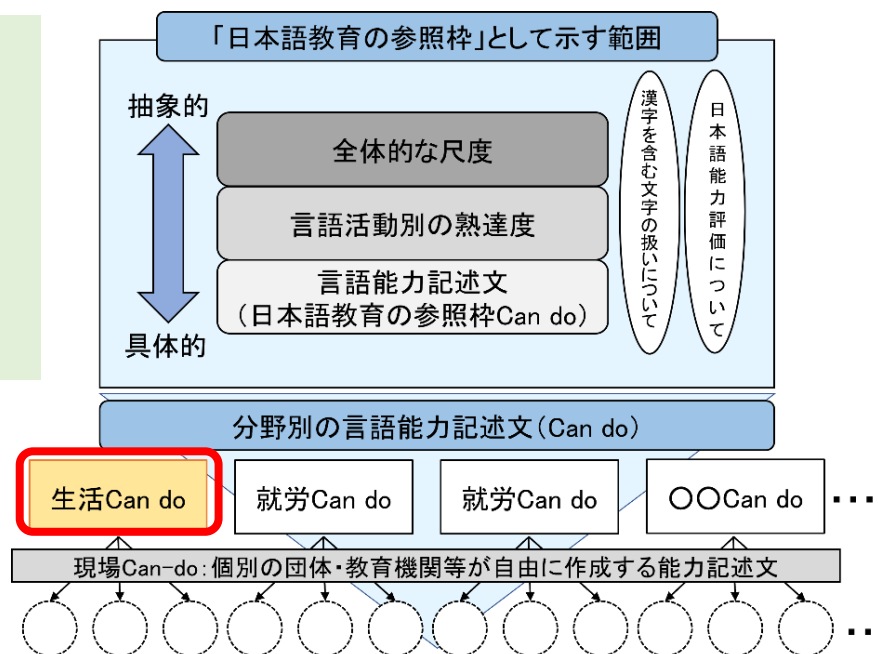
「日本語教育の参照枠」として示す範囲

抽象的

具体的

全体的な尺度

言語活動別の熟達度

言語能力記述文
（日本語教育の参照枠Can do）

漢字を含む文字の扱いについて

日本語能力評価について

分野別の言語能力記述文（Can do）

生活Can do

就労Can do

就労Can do

〇〇Can do

・・・

現場Can-do：個別の団体・教育機関等が自由に作成する能力記述文

・・